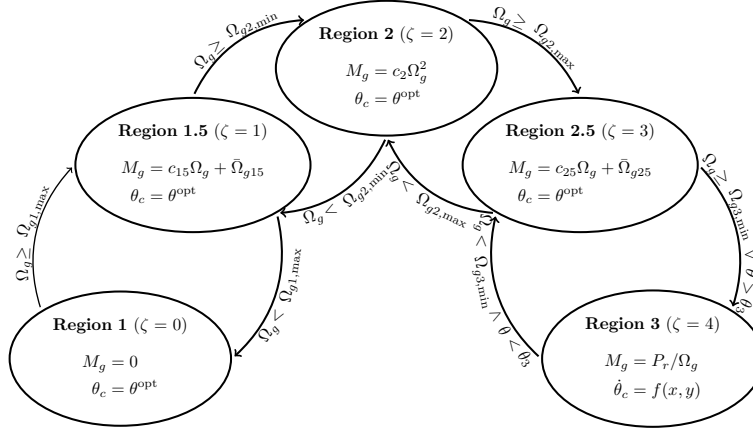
**Region 2** ($\zeta = 2$)

$M_g = c_2\Omega_g^2$

$\theta_c = \theta^{\text{opt}}$

$\Omega_g \geq \Omega_{g2,\min}$

$\Omega_g \geq \Omega_{g2,\max}$

**Region 1.5** ($\zeta = 1$)

$M_g = c_{15}\Omega_g + \bar{\Omega}_{g15}$

$\theta_c = \theta^{\text{opt}}$

**Region 2.5** ($\zeta = 3$)

$M_g = c_{25}\Omega_g + \bar{\Omega}_{g25}$

$\theta_c = \theta^{\text{opt}}$

$\Omega_g < \Omega_{g2,\min}$

$\Omega_g < \Omega_{g2,\max}$

$\Omega_g \geq \Omega_{g1,\max}$

$\Omega_g < \Omega_{g1,\max}$

$\Omega_g \geq \Omega_{g3,\min} \wedge \theta \geq \theta_3$

$\Omega_g < \Omega_{g3,\min} \vee \theta < \theta_3$

**Region 1** ($\zeta = 0$)

$M_g = 0$

$\theta_c = \theta^{\text{opt}}$

**Region 3** ($\zeta = 4$)

$M_g = P_r/\Omega_g$

$\dot{\theta}_c = f(x, y)$